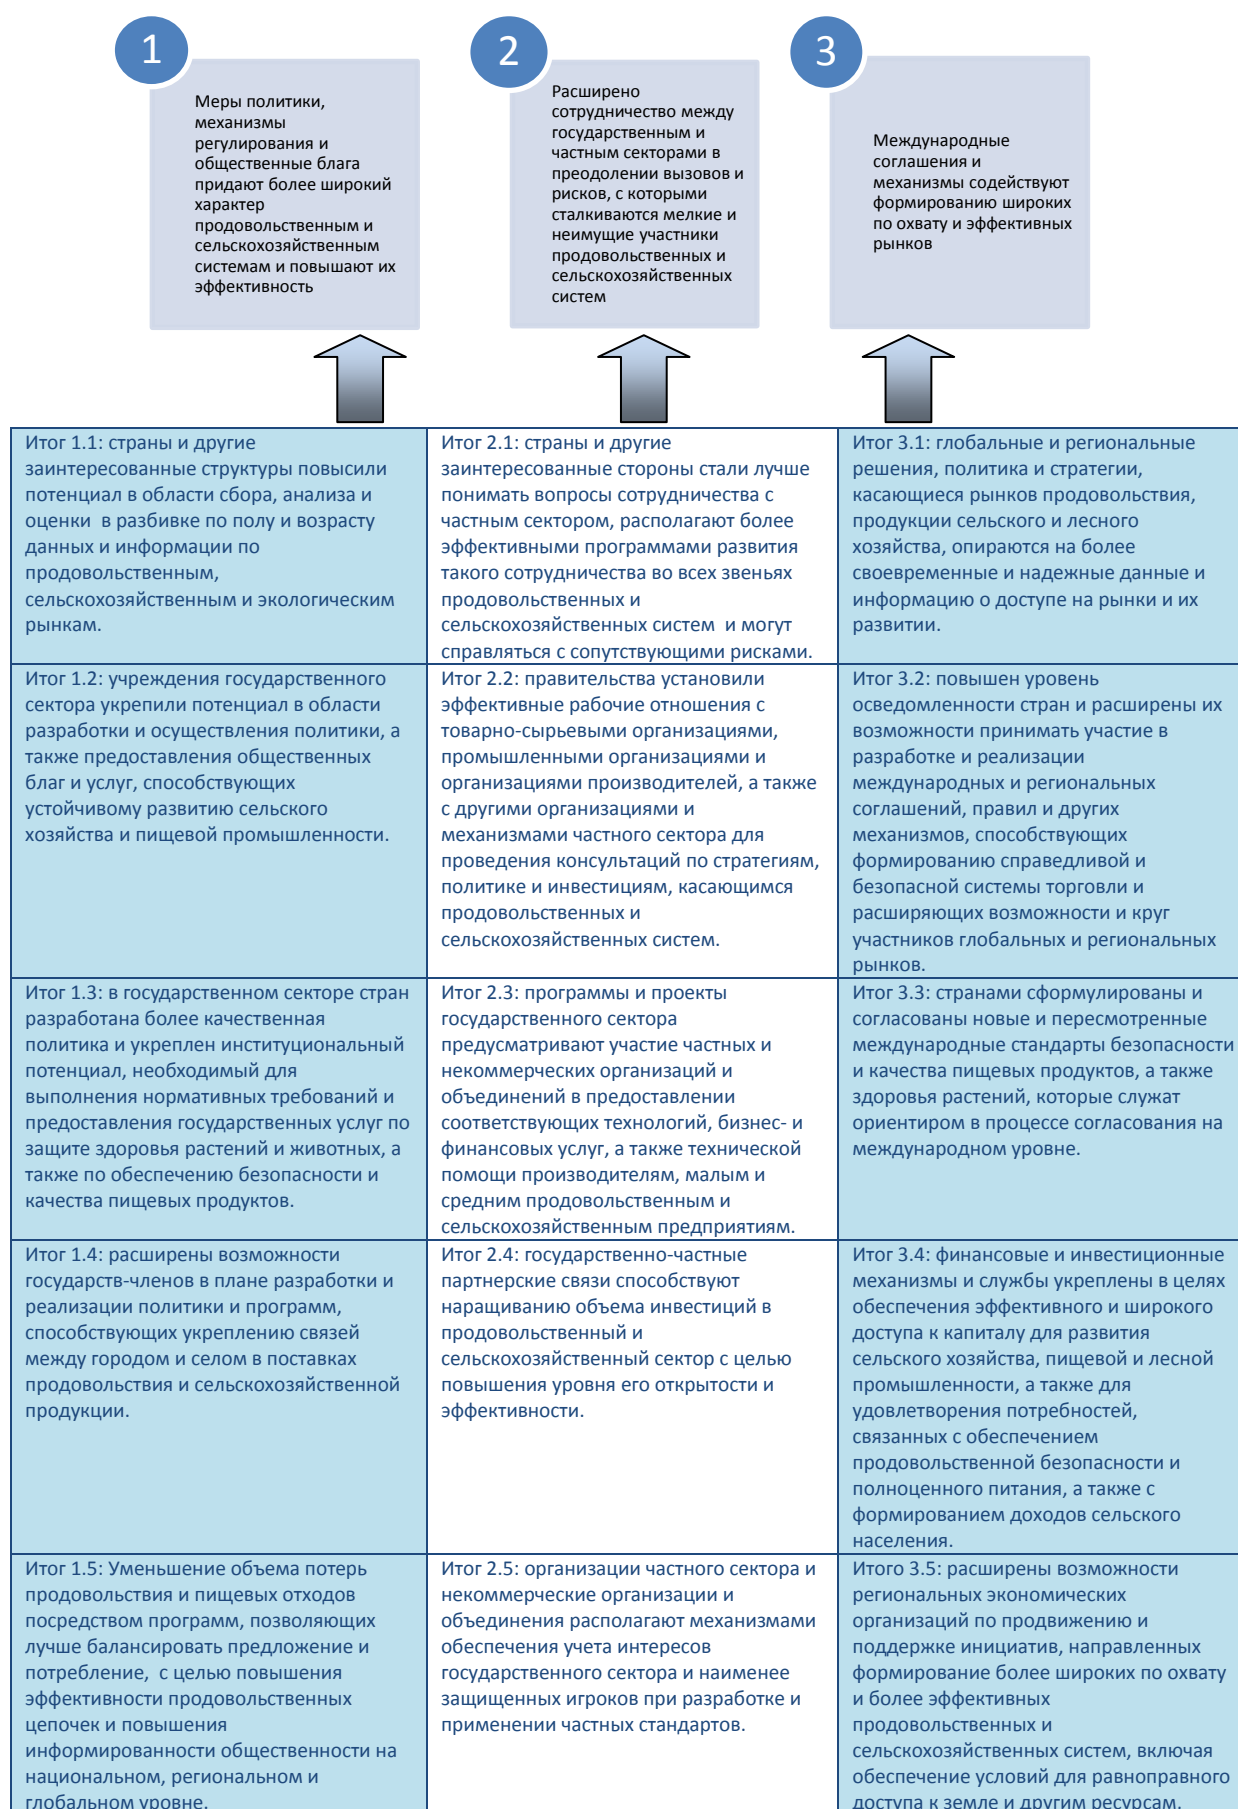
1

Меры политики, механизмы регулирования и общественные блага придают более широкий характер продовольственным и сельскохозяйственным системам и повышают их эффективность

2

Расширено сотрудничество между государственным и частным секторами в преодолении вызовов и рисков, с которыми сталкиваются мелкие и неимущие участники продовольственных и сельскохозяйственных систем

3

Международные соглашения и механизмы содействуют формированию широких по охвату и эффективных рынков

| Итог 1.1: страны и другие заинтересованные структуры повысили потенциал в области сбора, анализа и оценки в разбивке по полу и возрасту данных и информации по продовольственным, сельскохозяйственным и экологическим рынкам. | Итог 2.1: страны и другие заинтересованные стороны стали лучше понимать вопросы сотрудничества с частным сектором, располагают более эффективными программами развития такого сотрудничества во всех звеньях продовольственных и сельскохозяйственных систем и могут справляться с сопутствующими рисками. | Итог 3.1: глобальные и региональные решения, политика и стратегии, касающиеся рынков продовольствия, продукции сельского и лесного хозяйства, опираются на более своевременные и надежные данные и информацию о доступе на рынки и их развитии. |
|---|---|---|
| Итог 1.2: учреждения государственного сектора укрепили потенциал в области разработки и осуществления политики, а также предоставления общественных благ и услуг, способствующих устойчивому развитию сельского хозяйства и пищевой промышленности. | Итог 2.2: правительства установили эффективные рабочие отношения с товарно-сырьевыми организациями, промышленными организациями и организациями производителей, а также с другими организациями и механизмами частного сектора для проведения консультаций по стратегиям, политике и инвестициям, касающимся продовольственных и сельскохозяйственных систем. | Итог 3.2: повышен уровень осведомленности стран и расширены их возможности принимать участие в разработке и реализации международных и региональных соглашений, правил и других механизмов, способствующих формированию справедливой и безопасной системы торговли и расширяющих возможности и круг участников глобальных и региональных рынков. |
| Итог 1.3: в государственном секторе стран разработана более качественная политика и укреплен институциональный потенциал, необходимый для выполнения нормативных требований и предоставления государственных услуг по защите здоровья растений и животных, а также по обеспечению безопасности и качества пищевых продуктов. | Итог 2.3: программы и проекты государственного сектора предусматривают участие частных и некоммерческих организаций и объединений в предоставлении соответствующих технологий, бизнес- и финансовых услуг, а также технической помощи производителям, малым и средним продовольственным и сельскохозяйственным предприятиям. | Итог 3.3: странами сформулированы и согласованы новые и пересмотренные международные стандарты безопасности и качества пищевых продуктов, а также здоровья растений, которые служат ориентиром в процессе согласования на международном уровне. |
| Итог 1.4: расширены возможности государств-членов в плане разработки и реализации политики и программ, способствующих укреплению связей между городом и селом в поставках продовольствия и сельскохозяйственной продукции. | Итог 2.4: государственно-частные партнерские связи способствуют наращиванию объема инвестиций в продовольственный и сельскохозяйственный сектор с целью повышения уровня его открытости и эффективности. | Итог 3.4: финансовые и инвестиционные механизмы и службы укреплены в целях обеспечения эффективного и широкого доступа к капиталу для развития сельского хозяйства, пищевой и лесной промышленности, а также для удовлетворения потребностей, связанных с обеспечением продовольственной безопасности и полноценного питания, а также с формированием доходов сельского населения. |
| Итог 1.5: Уменьшение объема потерь продовольствия и пищевых отходов посредством программ, позволяющих лучше балансировать предложение и потребление, с целью повышения эффективности продовольственных цепочек и повышения информированности общественности на национальном, региональном и глобальном уровне. | Итог 2.5: организации частного сектора и некоммерческие организации и объединения располагают механизмами обеспечения учета интересов государственного сектора и наименее защищенных игроков при разработке и применении частных стандартов. | Итого 3.5: расширены возможности региональных экономических организаций по продвижению и поддержке инициатив, направленных формирование более широких по охвату и более эффективных продовольственных и сельскохозяйственных систем, включая обеспечение условий для равноправного доступа к земле и другим ресурсам. |